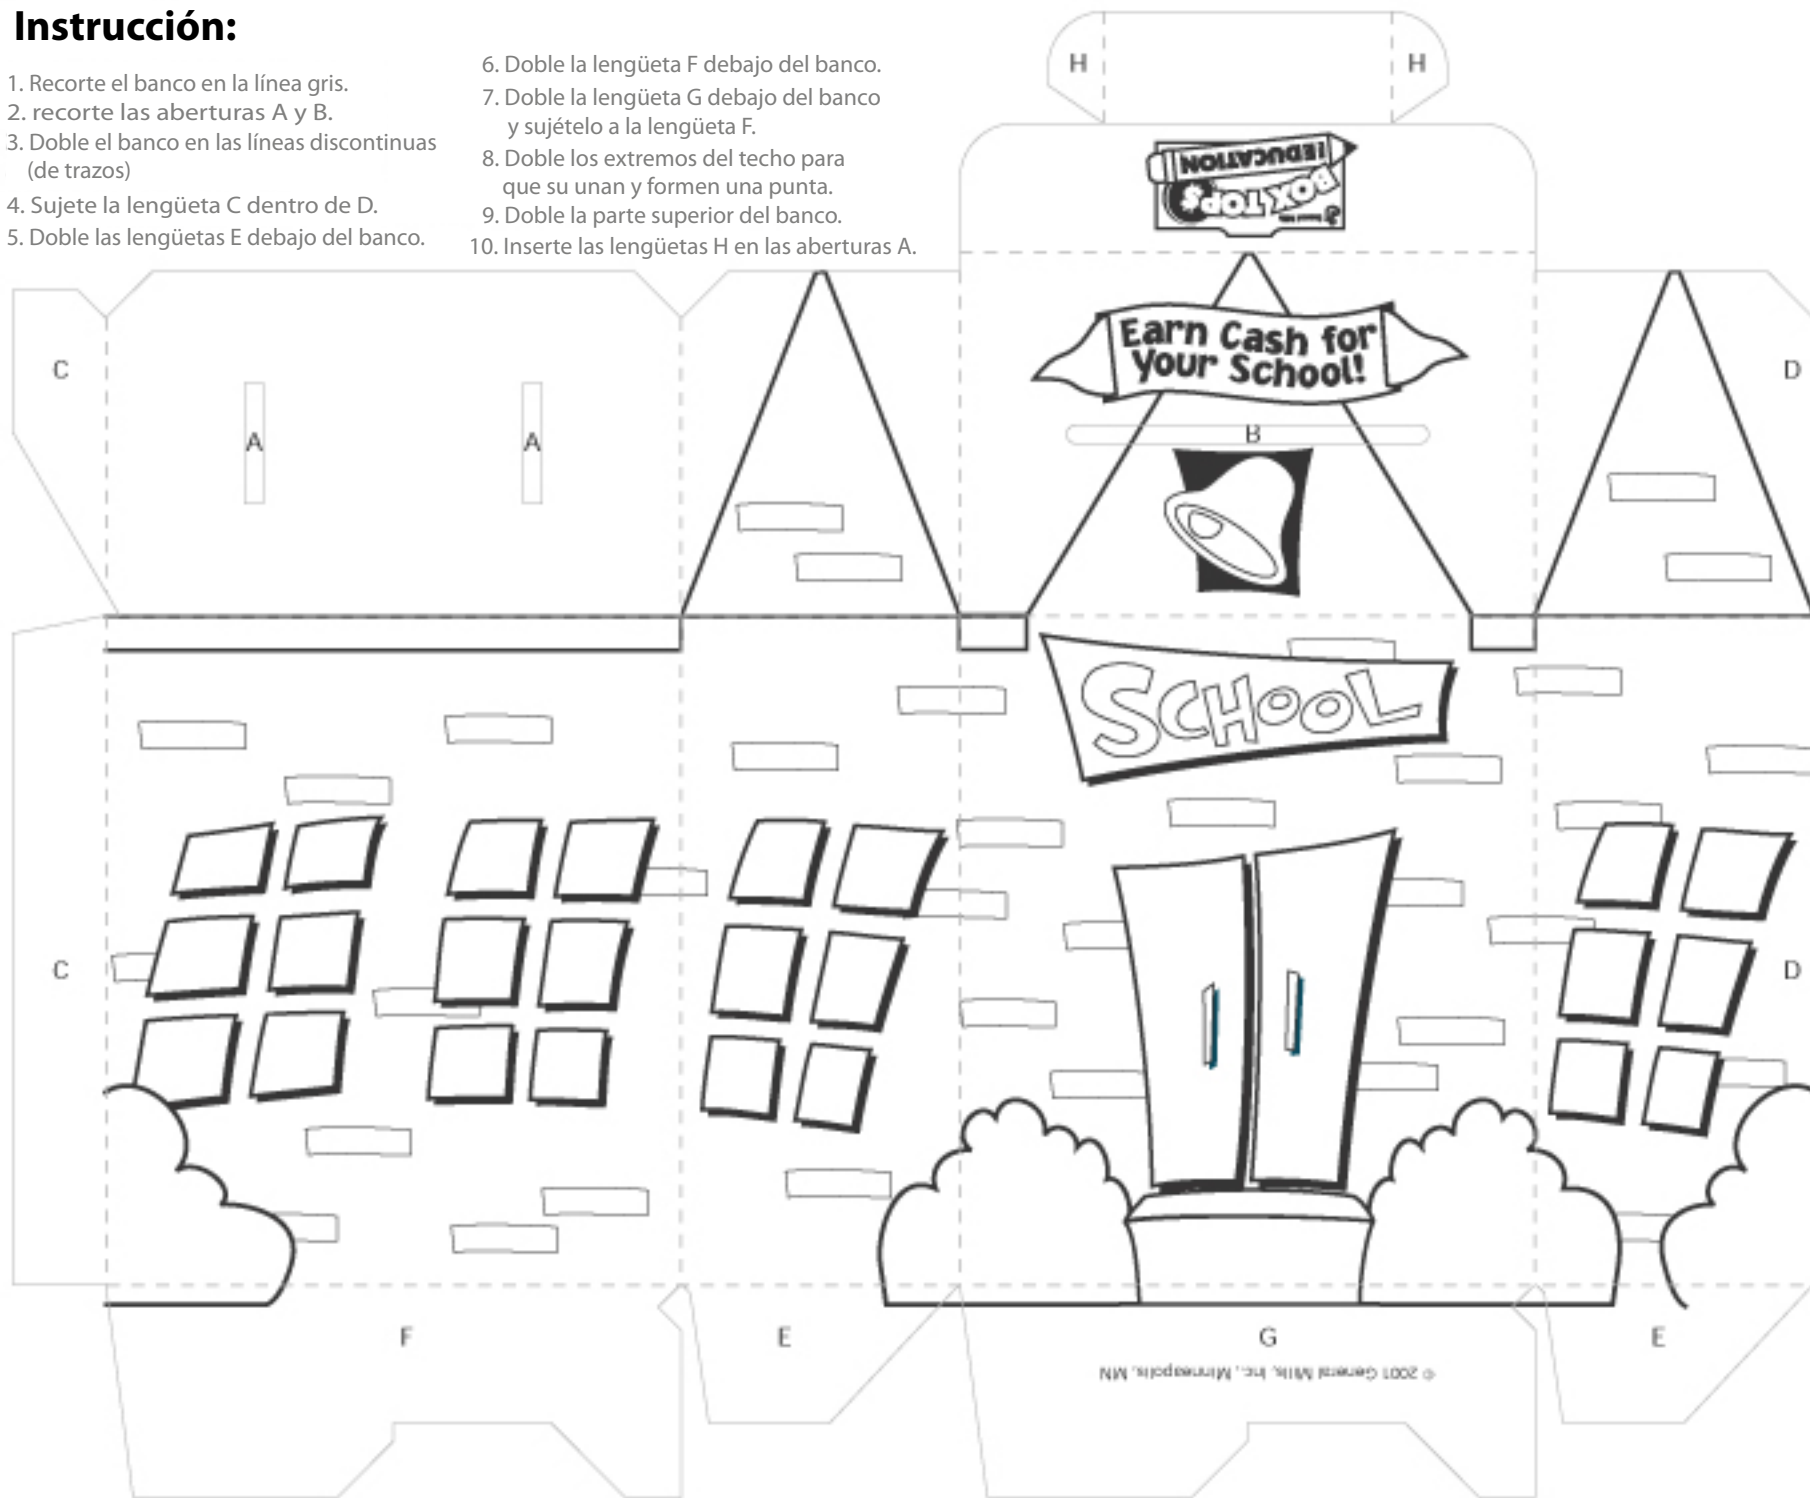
Instrucción:

1. Recorte el banco en la línea gris.
2. recorte las aberturas A y B.
3. Doble el banco en las líneas discontinuas (de trazos)
4. Sujete la lengüeta C dentro de D.
5. Doble las lengüetas E debajo del banco.

6. Doble la lengüeta F debajo del banco.
7. Doble la lengüeta G debajo del banco y sujételo a la lengüeta F.
8. Doble los extremos del techo para que su unan y formen una punta.
9. Doble la parte superior del banco.
10. Inserte las lengüetas H en las aberturas A.

H H

BOX TOPS EDUCATION

C A A D

Earn Cash for Your School!

B

SCHOOL

C D

F E G E

© 2001 General Mills, Inc., Minneapolis, MN